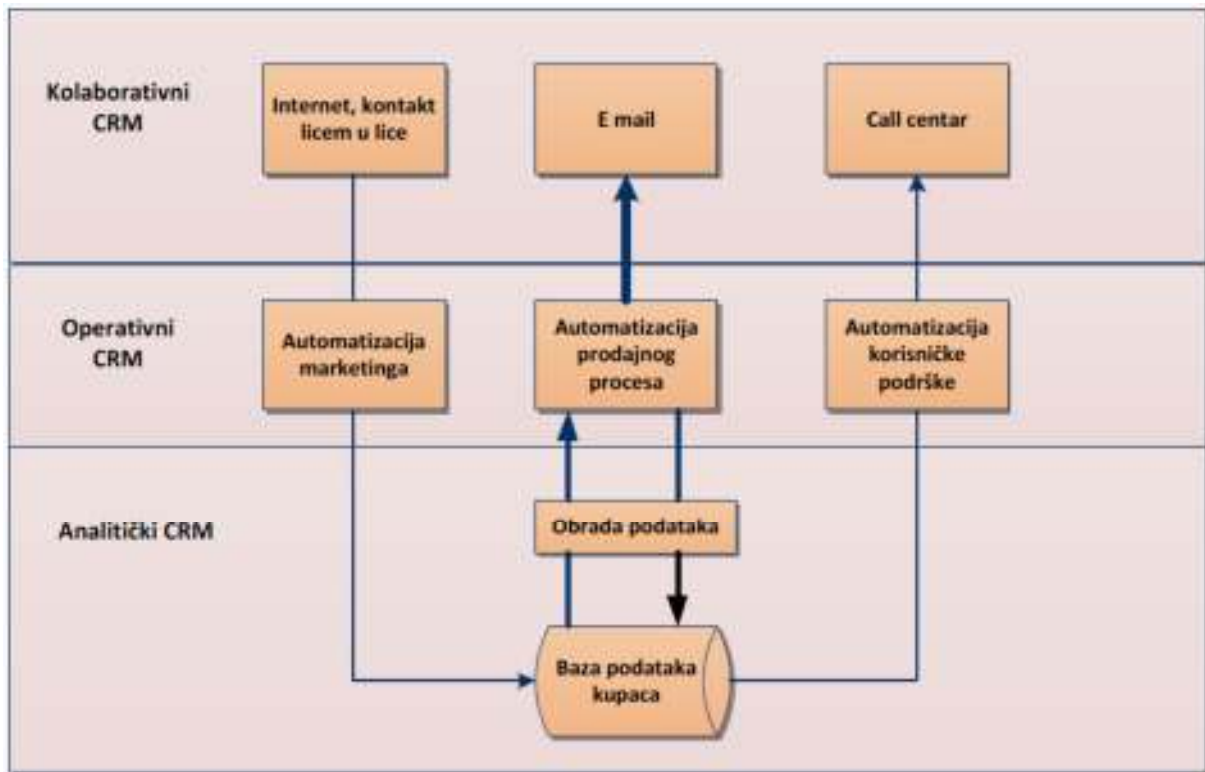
Kolaborativni CRM

Internet, kontakt licem u lice

E mail

Call centar

Operativni CRM

Automatizacija marketinga

Automatizacija prodajnog procesa

Automatizacija korisničke podrške

Analitički CRM

Obrada podataka

Baza podataka kupaca